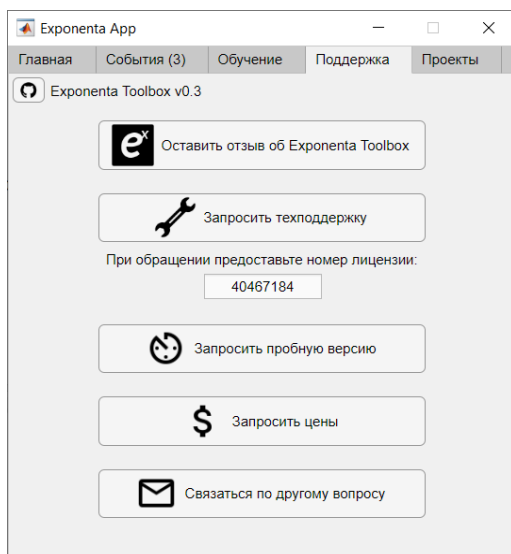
Exponenta App

Главная | События (3) | Обучение | Поддержка | Проекты

Exponenta Toolbox v0.3

$e^x$ Оставить отзыв об Exponenta Toolbox

Запросить техподдержку

При обращении предоставьте номер лицензии:

40467184

Запросить пробную версию

$ Запросить цены

Связаться по другому вопросу